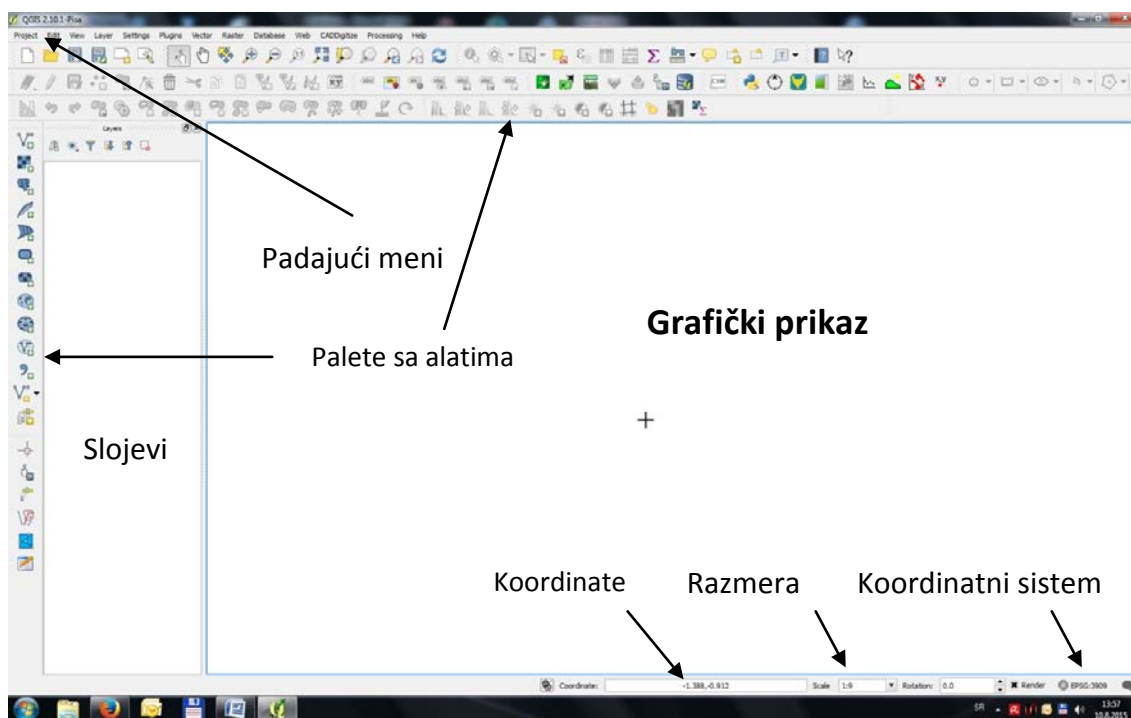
QGIS 2.10.1-Pisa

Project Edit View Layer Settings Plugins Vector Raster Database Web CADDigitize Processing Help

Layers

Padajući meni

Grafički prikaz

Palete sa alatima

Slojevi

Koordinate Razmera Koordinatni sistem

Coordinate: -1.388,-0.912 Scale 1:9 Rotation: 0.0 Render EPSG:3909

SR 13:57 10.6.2015